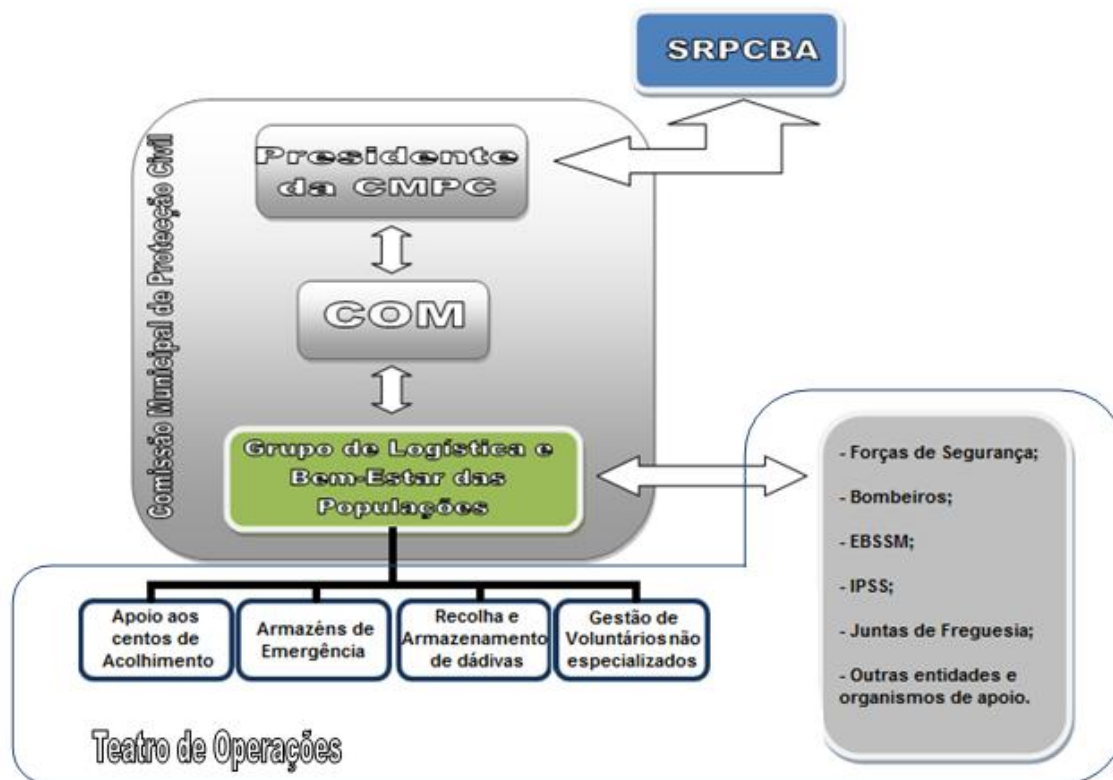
SRPCBA

Comissão Municipal de Protecção Civil

Presidente da CMPC

COM

Grupo de Logística e Bem-Estar das Populações

- Forças de Segurança;

- Bombeiros;

- EBSSM;

- IPSS;

- Juntas de Freguesia;

- Outras entidades e organismos de apoio.

Apoio aos centos de Acolhimento

Armazéns de Emergência

Recolha e Armazenamento de dádivas

Gestão de Voluntários não especializados

Teatro de Operações